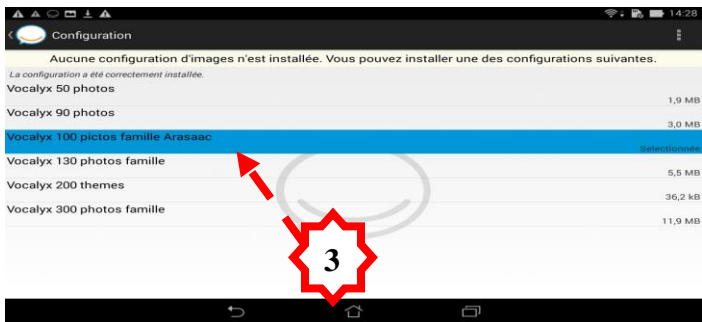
14:28

Configuration

Aucune configuration d'images n'est installée. Vous pouvez installer une des configurations suivantes.

La configuration a été correctement installée.

Vocalyx 50 photos

1,9 MB

Vocalyx 90 photos

3,0 MB

Vocalyx 100 pictos famille Arasaac

Sélectionnée

Vocalyx 130 photos famille

5,5 MB

Vocalyx 200 themes

36,2 kB

Vocalyx 300 photos famille

11,9 MB

3